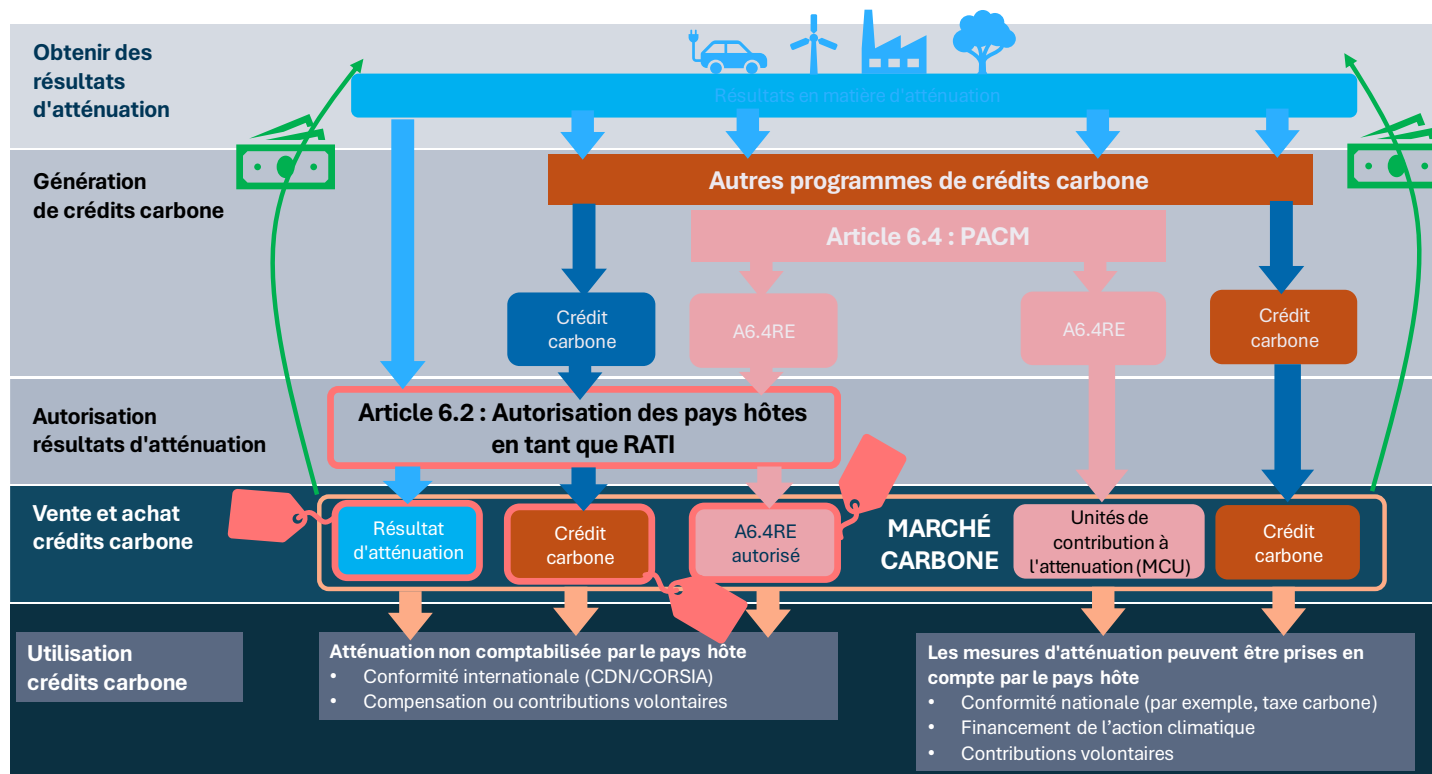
Obtenir des résultats d'atténuation

Résultats en matière d'atténuation

Génération de crédits carbone

Autres programmes de crédits carbone

Article 6.4 : PACM

Crédit carbone

A6.4RE

A6.4RE

Crédit carbone

Autorisation résultats d'atténuation

Article 6.2 : Autorisation des pays hôtes en tant que RATI

Vente et achat crédits carbone

Résultat d'atténuation

Crédit carbone

A6.4RE autorisé

MARCHÉ CARBONE

Unités de contribution à l'attenuation (MCU)

Crédit carbone

Utilisation crédits carbone

Atténuation non comptabilisée par le pays hôte
• Conformité internationale (CDN/CORSIA)
• Compensation ou contributions volontaires

Les mesures d'atténuation peuvent être prises en compte par le pays hôte
• Conformité nationale (par exemple, taxe carbone)
• Financement de l'action climatique
• Contributions volontaires